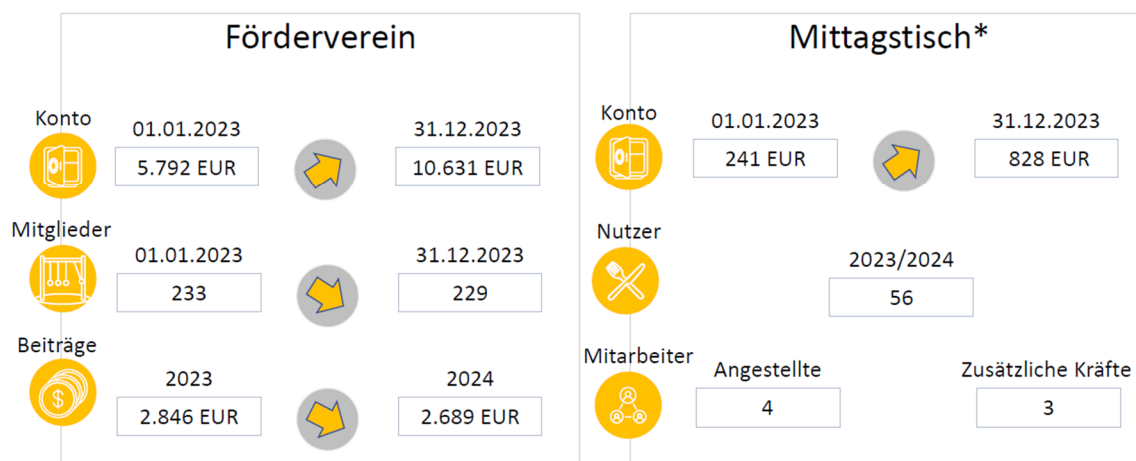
Förderverein

Konto
01.01.2023
5.792 EUR
31.12.2023
10.631 EUR

Mitglieder
01.01.2023
233
31.12.2023
229

Beiträge
2023
2.846 EUR
2024
2.689 EUR

Mittagstisch*

Konto
01.01.2023
241 EUR
31.12.2023
828 EUR

Nutzer
2023/2024
56

Mitarbeiter
Angestellte
4
Zusätzliche Kräfte
3